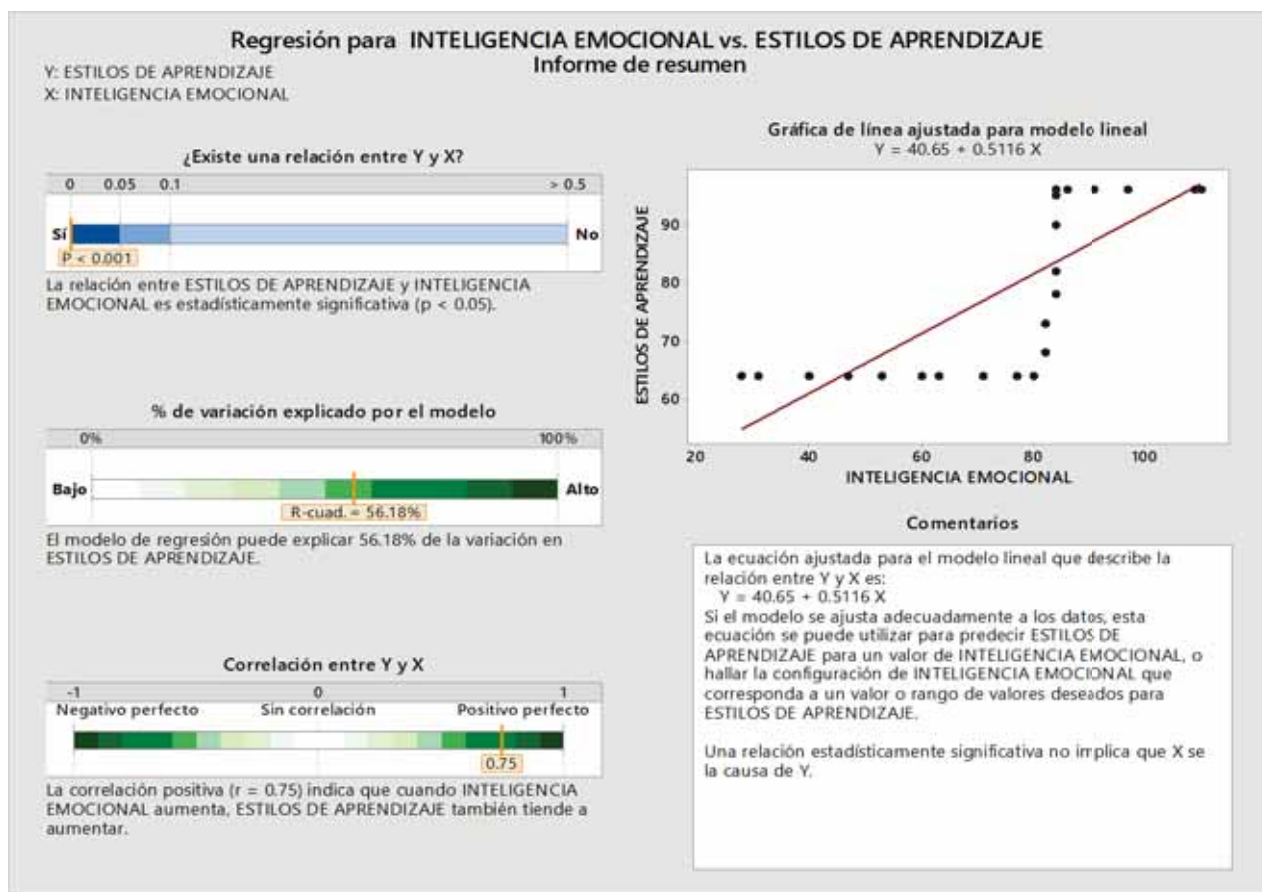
Regresión para INTELIGENCIA EMOCIONAL vs. ESTILOS DE APRENDIZAJE
Informe de resumen

Y: ESTILOS DE APRENDIZAJE
X: INTELIGENCIA EMOCIONAL

¿Existe una relación entre Y y X?

0 0.05 0.1 > 0.5

Sí No

P < 0.001

La relación entre ESTILOS DE APRENDIZAJE y INTELIGENCIA EMOCIONAL es estadísticamente significativa (p < 0.05).

% de variación explicado por el modelo

0% 100%

Bajo Alto

R-cuad. = 56.18%

El modelo de regresión puede explicar 56.18% de la variación en ESTILOS DE APRENDIZAJE.

Correlación entre Y y X

-1 0 1

Negativo perfecto Sin correlación Positivo perfecto

0.75

La correlación positiva (r = 0.75) indica que cuando INTELIGENCIA EMOCIONAL aumenta, ESTILOS DE APRENDIZAJE también tiende a aumentar.

Gráfica de línea ajustada para modelo lineal
Y = 40.65 + 0.5116 X

ESTILOS DE APRENDIZAJE

90
80
70
60

20 40 60 80 100

INTELIGENCIA EMOCIONAL

Comentarios

La ecuación ajustada para el modelo lineal que describe la relación entre Y y X es:
Y = 40.65 + 0.5116 X
Si el modelo se ajusta adecuadamente a los datos, esta ecuación se puede utilizar para predecir ESTILOS DE APRENDIZAJE para un valor de INTELIGENCIA EMOCIONAL, o hallar la configuración de INTELIGENCIA EMOCIONAL que corresponda a un valor o rango de valores deseados para ESTILOS DE APRENDIZAJE.

Una relación estadísticamente significativa no implica que X se la causa de Y.